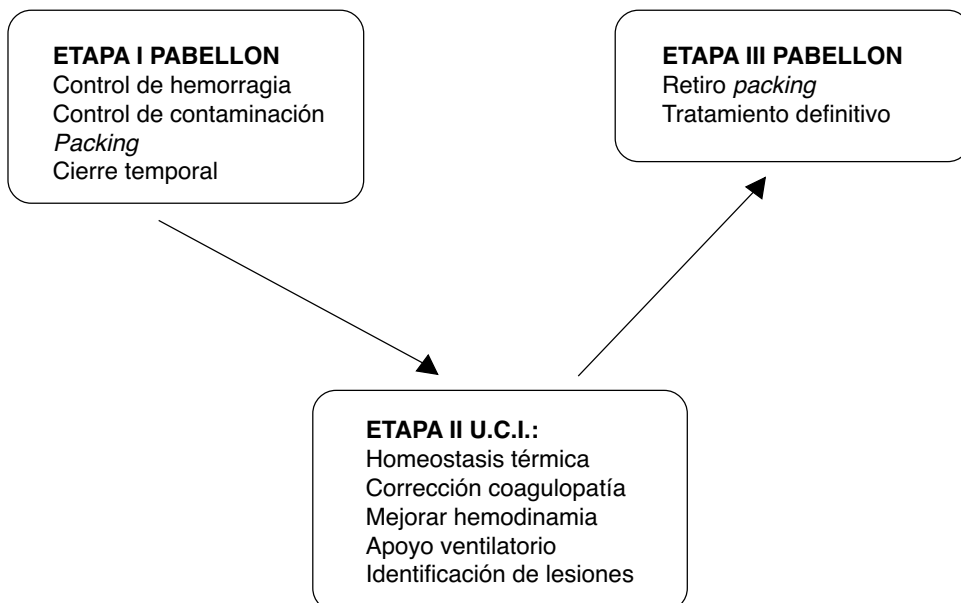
**ETAPA I PABELLON**
Control de hemorragia
Control de contaminación
*Packing*
Cierre temporal

**ETAPA III PABELLON**
Retiro *packing*
Tratamiento definitivo

**ETAPA II U.C.I.:**
Homeostasis térmica
Corrección coagulopatía
Mejorar hemodinamia
Apoyo ventilatorio
Identificación de lesiones